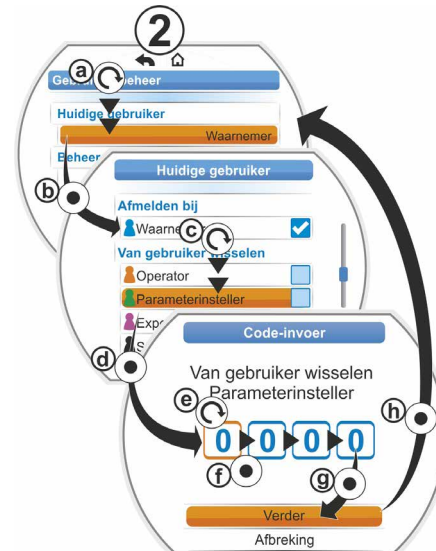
2

a

Ge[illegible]beheer

Huidige gebruiker

Waarnemer

Beheer

b

Huidige gebruiker

Afmelden bij

Waarne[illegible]

c

Van gebruiker wisselen

Operator

Parameterinsteller

Exp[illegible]

S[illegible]

d

Code-invoer

Van gebruiker wisselen
Parameterinsteller

e

0 0 0 0

f

g

h

Verder

Afbreking